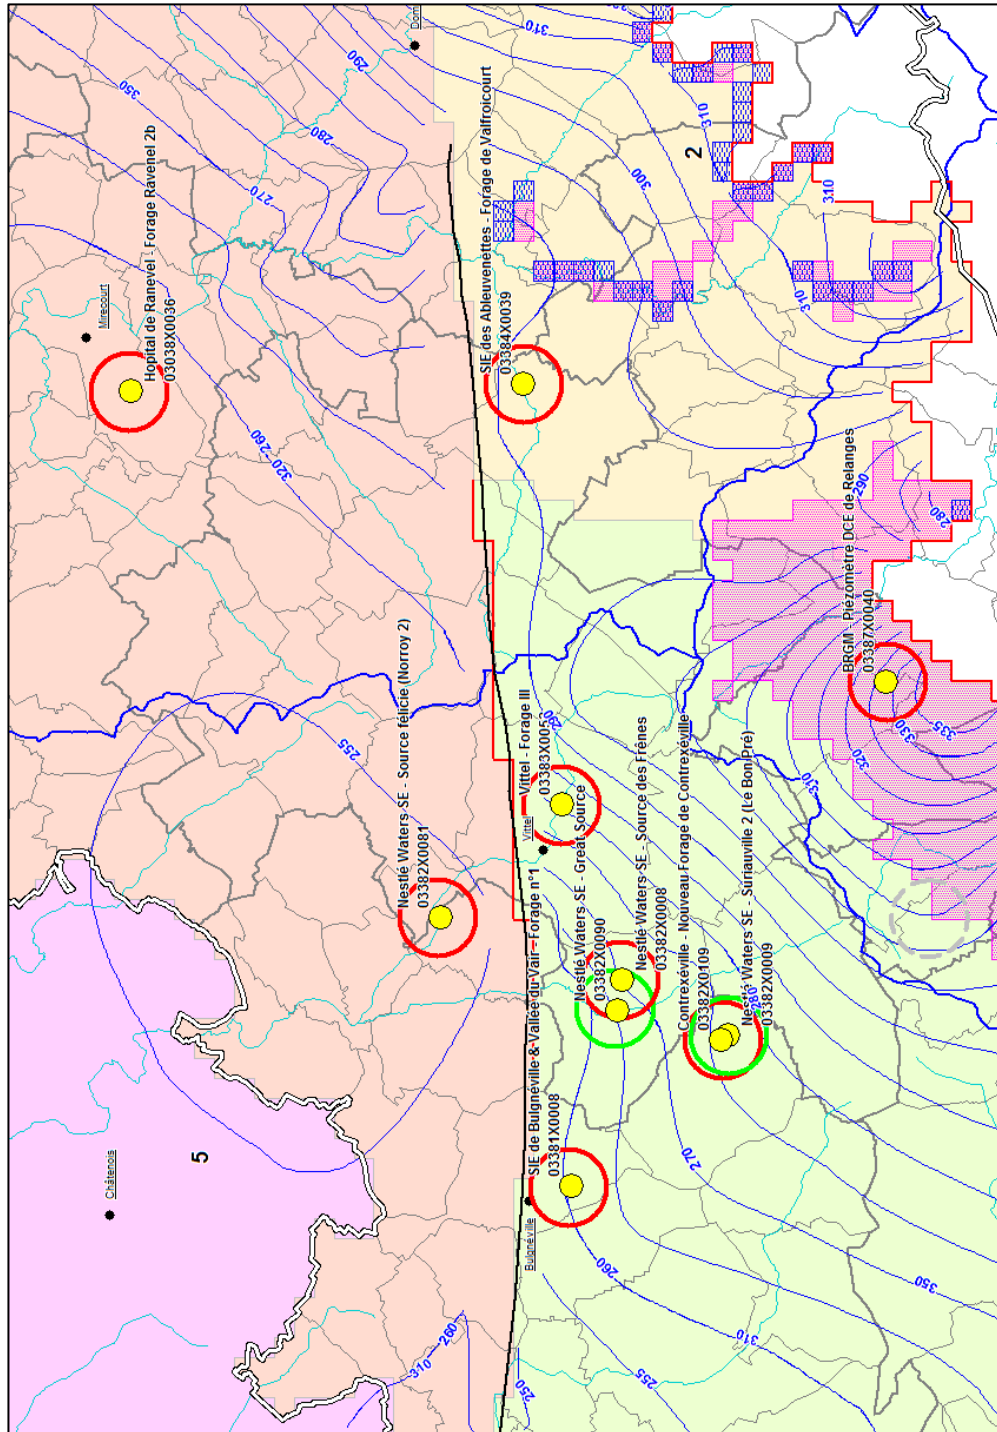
Hopital de Ranevel - Forage Ravenel 2b
03038X0036
Mirecourt
SIE des Ableuvenettes - Forage de Valfroicourt
03384X0039
Nestlé Waters SE - Source felicie (Norroy 2)
03382X0081
Vittel - Forage III
03383X0053
Vittel
Nestlé Waters SE - Great Source
SIE de Bulgnéville & Vallée du Vair - Forage n°1
03381X0008
Bulgnéville
Nestlé Waters SE - Source des Frênes
03382X0090
03382X0008
Contrexéville - Nouveau Forage de Contrexéville
03382X0109
Nestlé Waters SE - Suriauville 2 (Le Bon Pré)
03382X0009
BRGM - Piézomètre DCE de Relanges
03387X0040
Châtenois
Dom
2
5
350
290
280
270
310
300
310
310
320-260
290
280
255
260
335
330
320
330
270
260
350
310
255
250
260
310